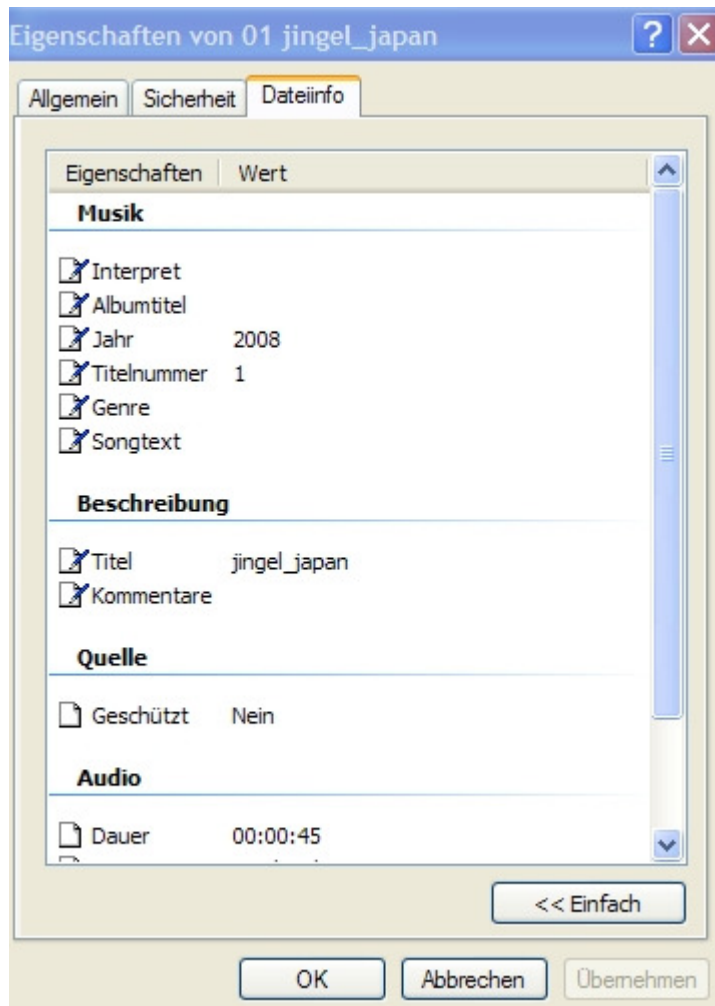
Eigenschaften von 01 jingel_japan

?

Allgemein | Sicherheit | Dateiinfo

| Eigenschaften | Wert |
|---|---|
| **Musik** | |
| Interpret | |
| Albumtitel | |
| Jahr | 2008 |
| Titelnummer | 1 |
| Genre | |
| Songtext | |
| **Beschreibung** | |
| Titel | jingel_japan |
| Kommentare | |
| **Quelle** | |
| Geschützt | Nein |
| **Audio** | |
| Dauer | 00:00:45 |

<< Einfach

OK | Abbrechen | Übernehmen